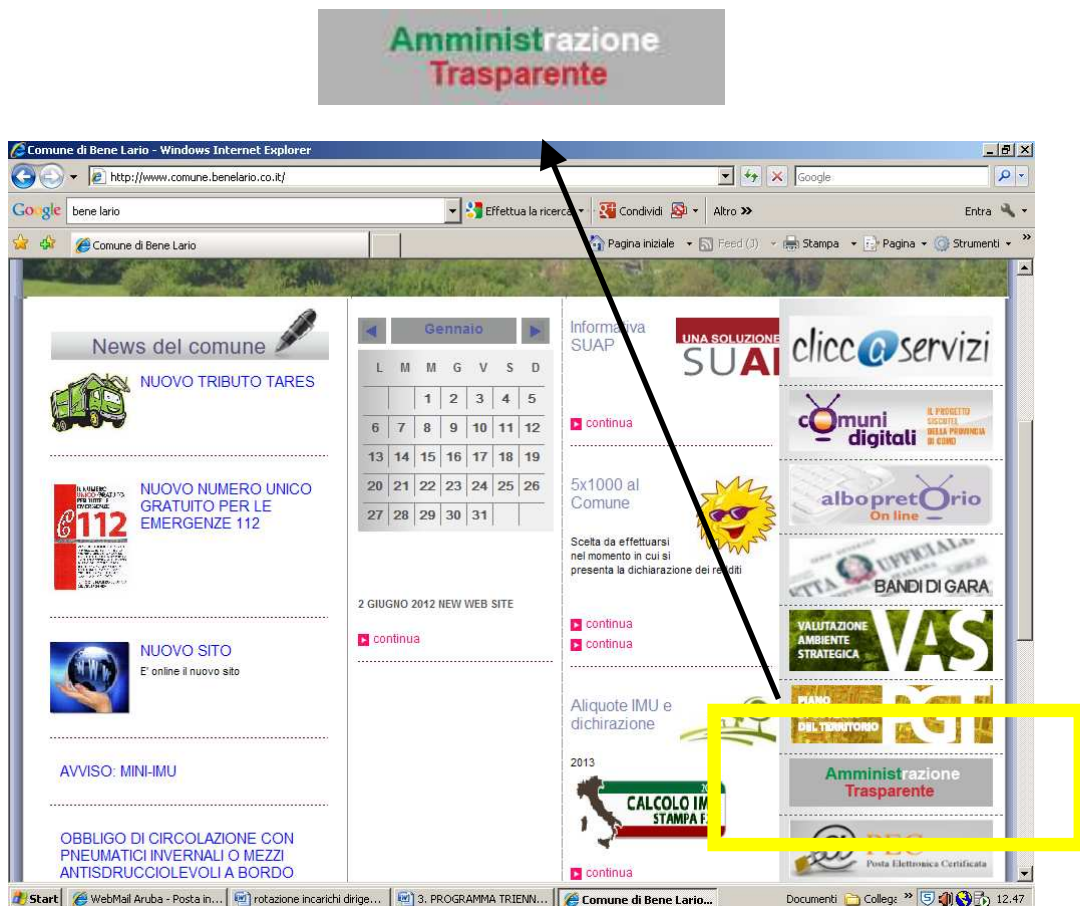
Amministrazione Trasparente

Comune di Bene Lario - Windows Internet Explorer

http://www.comune.benelario.co.it/

Google

Google bene lario Effettua la ricerca Condividi Altro »

Entra

Comune di Bene Lario

Pagina iniziale Feed (J) Stampa Pagina Strumenti

News del comune

NUOVO TRIBUTO TARES

NUOVO NUMERO UNICO GRATUITO PER LE EMERGENZE 112

112

NUOVO SITO

E' online il nuovo sito

AVVISO: MINI-IMU

OBBLIGO DI CIRCOLAZIONE CON PNEUMATICI INVERNALI O MEZZI ANTISDRUCCIOLEVOLI A BORDO

Gennaio

| L | M | M | G | V | S | D |
|---|---|---|---|---|---|---|
| | | 1 | 2 | 3 | 4 | 5 |
| 6 | 7 | 8 | 9 | 10 | 11 | 12 |
| 13 | 14 | 15 | 16 | 17 | 18 | 19 |
| 20 | 21 | 22 | 23 | 24 | 25 | 26 |
| 27 | 28 | 29 | 30 | 31 | | |

2 GIUGNO 2012 NEW WEB SITE

continua

Informativa SUAP

UNA SOLUZIONE SUAP

continua

5x1000 al Comune

Scelta da effettuarsi nel momento in cui si presenta la dichiarazione dei redditi

continua

continua

Aliquote IMU e dichirazione

2013

CALCOLO IMU STAMPA F24

continua

clicc@servizi

comuni digitali IL PROGETTO DELLA PROVINCIA DI COMO

albopretOrio On line

BANDI DI GARA

VALUTAZIONE AMBIENTE STRATEGICA VAS

PIANO DEL TERRITORIO PGT

Amministrazione Trasparente

PEC Posta Elettronica Certificata

Start WebMail Aruba - Posta in... rotazione incarichi dirige... 3. PROGRAMMA TRIENN... Comune di Bene Lario... Documenti Collega » 12.47